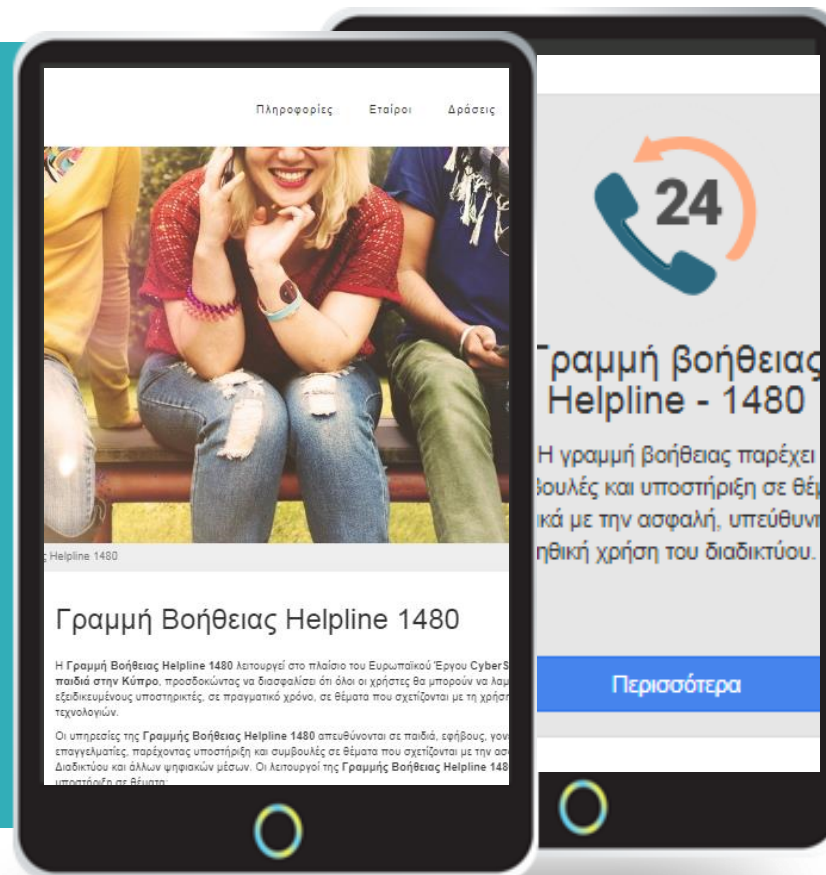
Πληροφορίες Εταίροι Δράσεις

Helpline 1480

Γραμμή Βοήθειας Helpline 1480

Η **Γραμμή Βοήθειας Helpline 1480** λειτουργεί στο πλαίσιο του Ευρωπαϊκού Έργου **CyberS** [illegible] **παιδιά στην Κύπρο**, προσδοκώντας να διασφαλίσει ότι όλοι οι χρήστες θα μπορούν να λαμ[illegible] εξειδικευμένους υποστηρικτές, σε πραγματικό χρόνο, σε θέματα που σχετίζονται με τη χρήσ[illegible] τεχνολογιών.

Οι υπηρεσίες της **Γραμμής Βοήθειας Helpline 1480** απευθύνονται σε παιδιά, εφήβους, γον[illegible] επαγγελματίες, παρέχοντας υποστήριξη και συμβουλές σε θέματα που σχετίζονται με την ασ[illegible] Διαδικτύου και άλλων ψηφιακών μέσων. Οι λειτουργοί της **Γραμμής Βοήθειας Helpline 148**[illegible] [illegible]

24

Γραμμή βοήθειας Helpline - 1480

Η γραμμή βοήθειας παρέχει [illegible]βουλές και υποστήριξη σε θέ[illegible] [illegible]ικά με την ασφαλή, υπεύθυν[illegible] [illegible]ηθική χρήση του διαδικτύου.

Περισσότερα